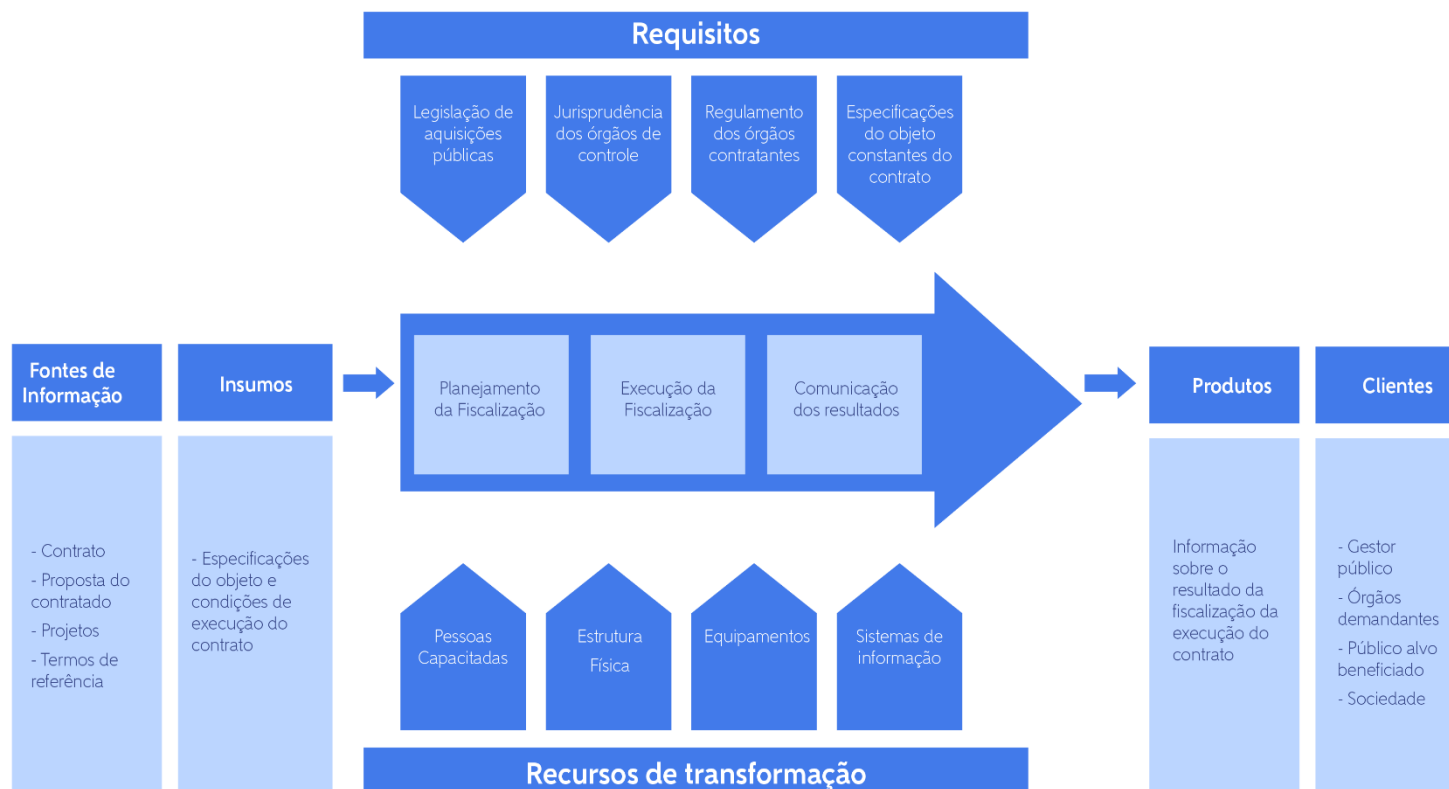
Requisitos

Legislação de aquisições públicas

Jurisprudência dos órgãos de controle

Regulamento dos órgãos contratantes

Especificações do objeto constantes do contrato

Fontes de Informação

- Contrato
- Proposta do contratado
- Projetos
- Termos de referência

Insumos

- Especificações do objeto e condições de execução do contrato

Planejamento da Fiscalização

Execução da Fiscalização

Comunicação dos resultados

Produtos

Informação sobre o resultado da fiscalização da execução do contrato

Clientes

- Gestor público
- Órgãos demandantes
- Público alvo beneficiado
- Sociedade

Pessoas Capacitadas

Estrutura Física

Equipamentos

Sistemas de informação

Recursos de transformação